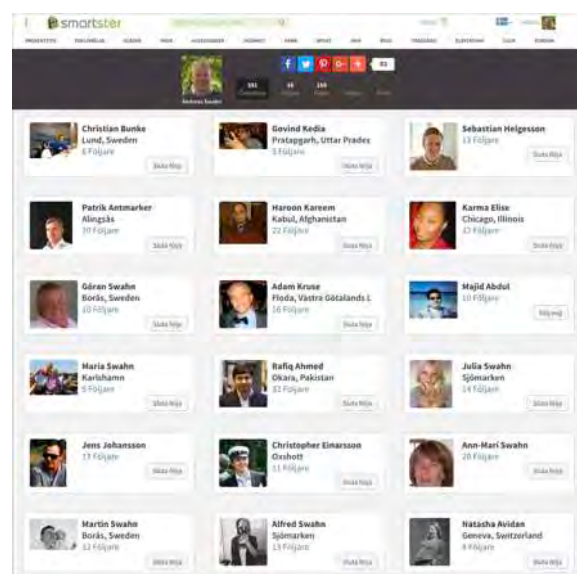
smartster

Andreas Swahn

Christian Bunke
Lund, Sweden
6 Följare
Sluta följa

Govind Kedia
Pratapgarh, Uttar Prades
5 Följare
Sluta följa

Sebastian Helgesson
13 Följare
Sluta följa

Patrik Antmarker
Alingsås
20 Följare
Sluta följa

Haroon Kareem
Kabul, Afghanistan
22 Följare
Sluta följa

Karma Elise
Chicago, Illinois
17 Följare
Sluta följa

Göran Swahn
Borås, Sweden
10 Följare
Sluta följa

Adam Kruse
Floda, Västra Götalands L
16 Följare
Sluta följa

Majid Abdul
10 Följare
Följ mig

Maria Swahn
Karlshamn
9 Följare
Sluta följa

Rafiq Ahmed
Okara, Pakistan
33 Följare
Sluta följa

Julia Swahn
Sjömarken
14 Följare
Sluta följa

Jens Johansson
13 Följare
Sluta följa

Christopher Einarsson
Oxshott
11 Följare
Sluta följa

Ann-Mari Swahn
20 Följare
Sluta följa

Martin Swahn
Borås, Sweden
12 Följare
Sluta följa

Alfred Swahn
Sjömarken
13 Följare
Sluta följa

Natasha Avidan
Geneva, Switzerland
8 Följare
Sluta följa